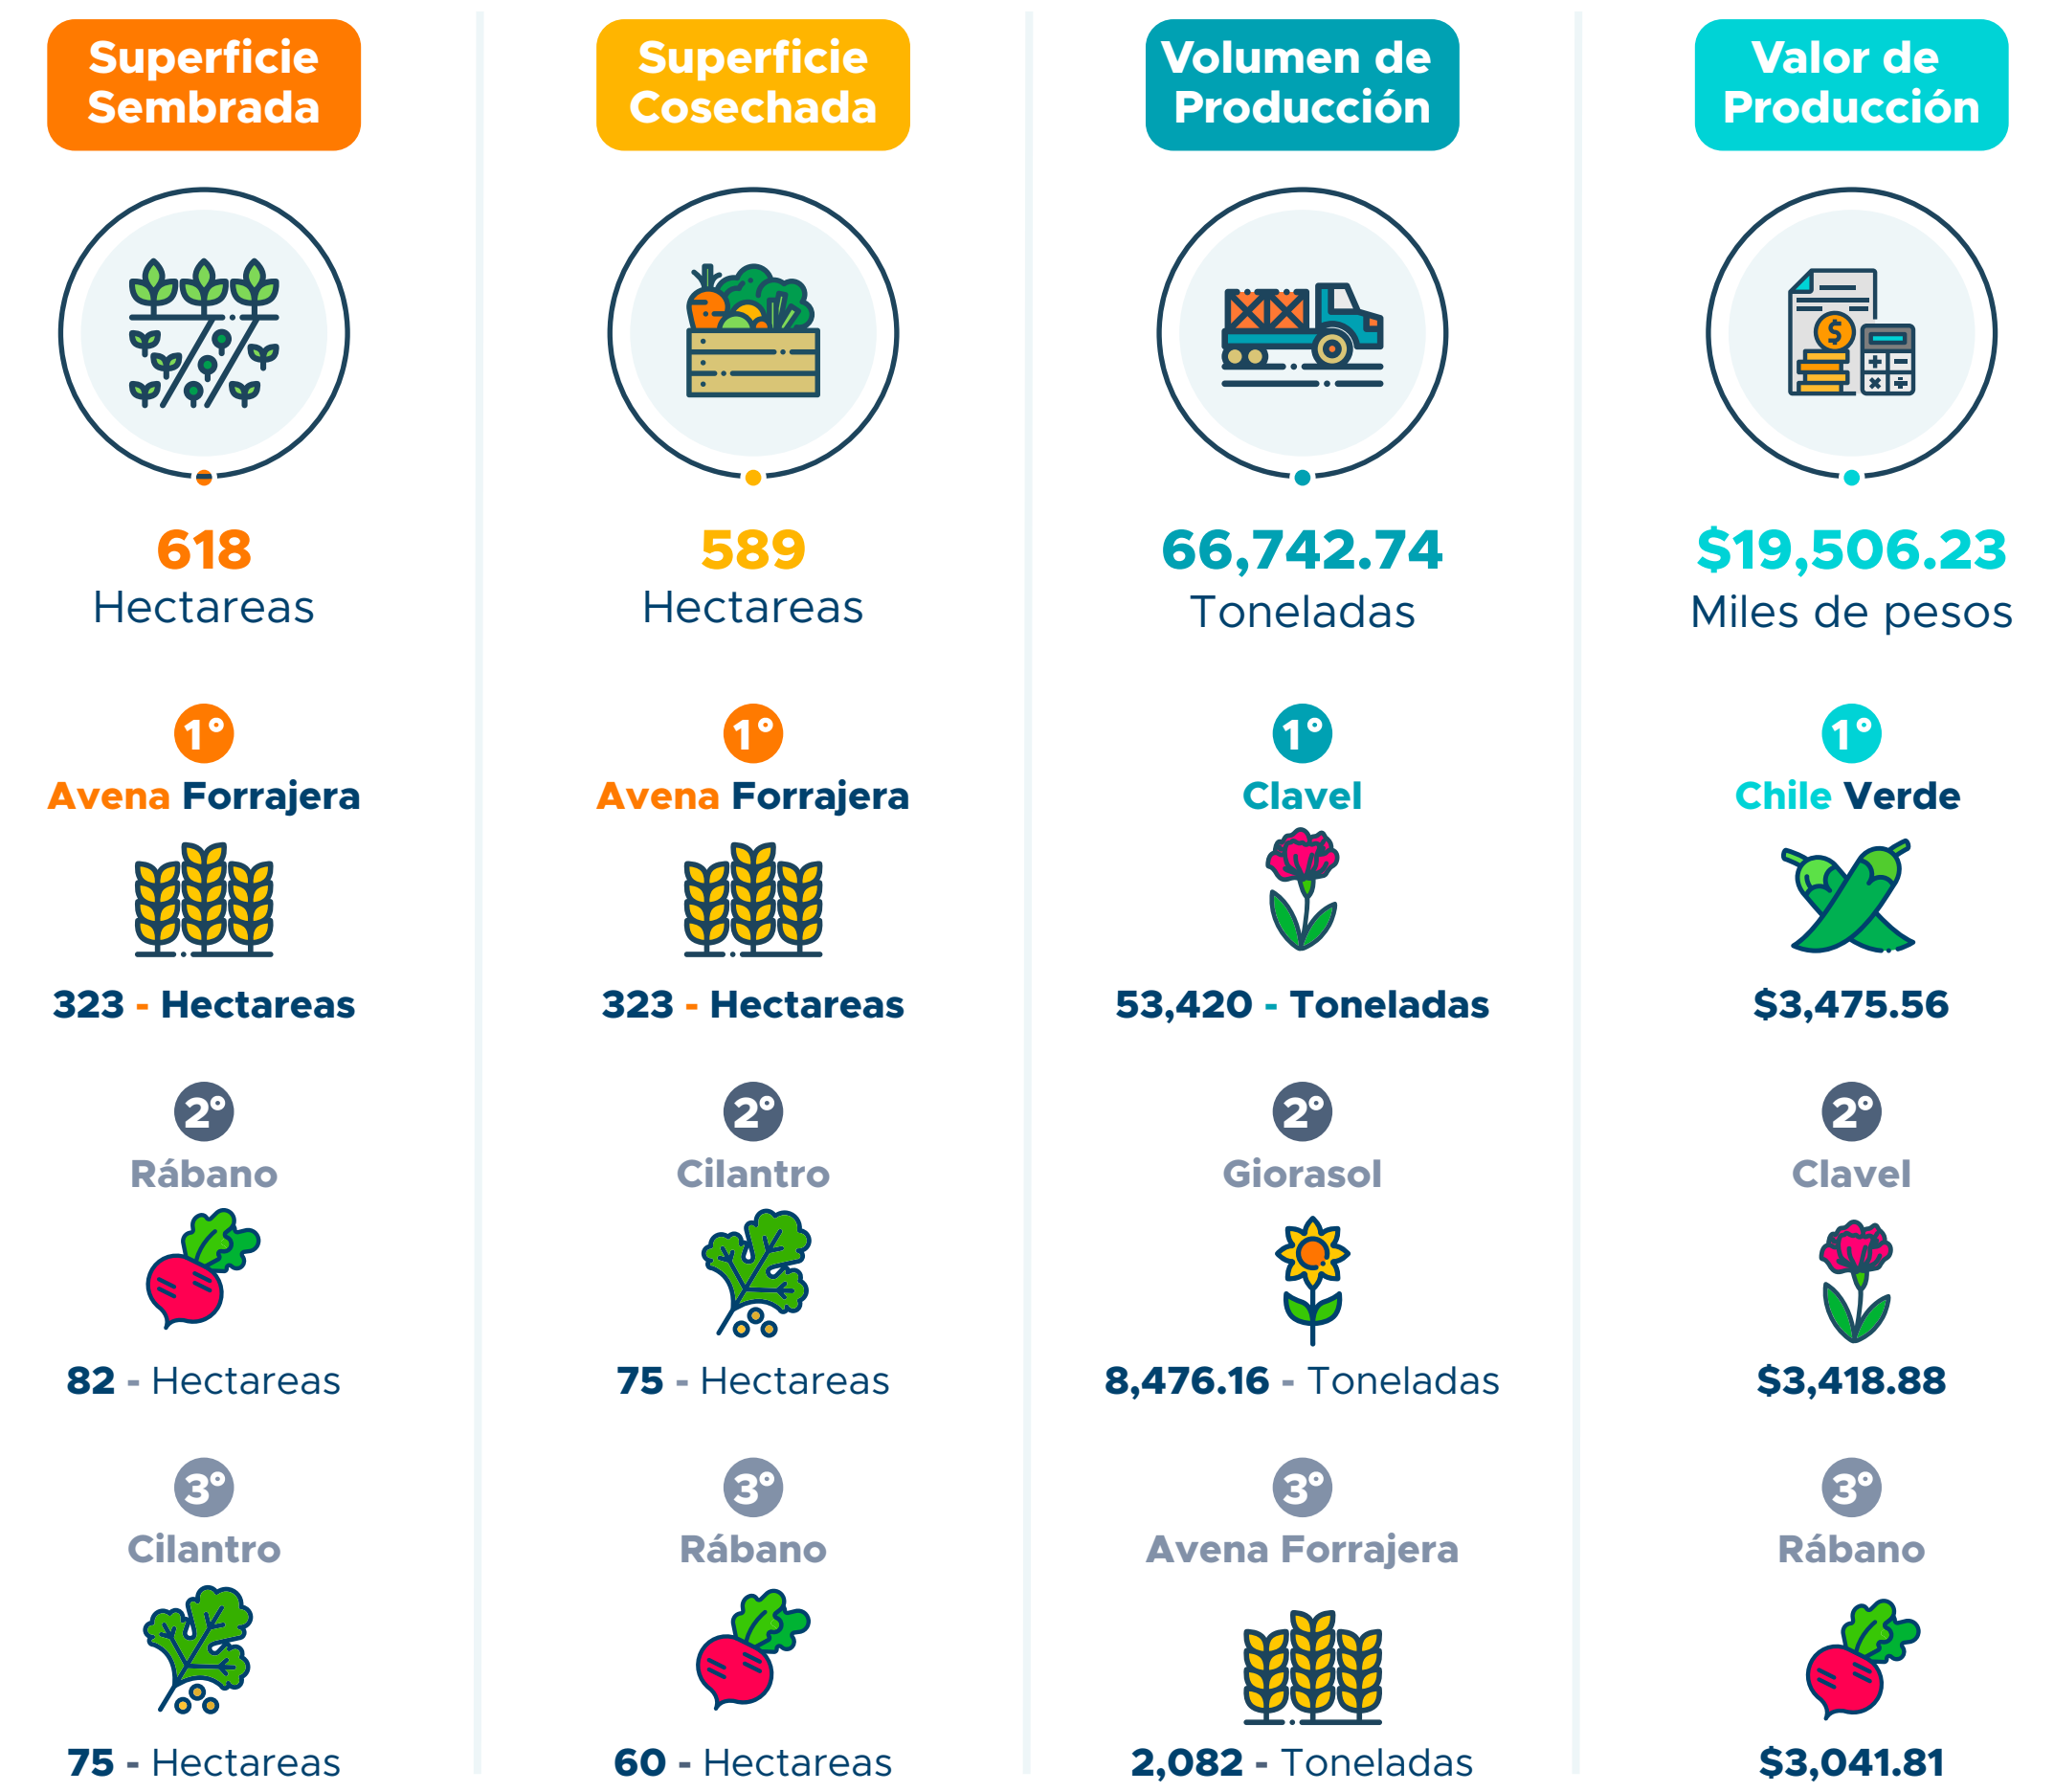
Superficie Sembrada

618
Hectareas

1°
Avena Forrajera
323 - Hectareas

2°
Rábano
82 - Hectareas

3°
Cilantro
75 - Hectareas

Superficie Cosechada

589
Hectareas

1°
Avena Forrajera
323 - Hectareas

2°
Cilantro
75 - Hectareas

3°
Rábano
60 - Hectareas

Volumen de Producción

66,742.74
Toneladas

1°
Clavel
53,420 - Toneladas

2°
Giorasol
8,476.16 - Toneladas

3°
Avena Forrajera
2,082 - Toneladas

Valor de Producción

$19,506.23
Miles de pesos

1°
Chile Verde
$3,475.56

2°
Clavel
$3,418.88

3°
Rábano
$3,041.81